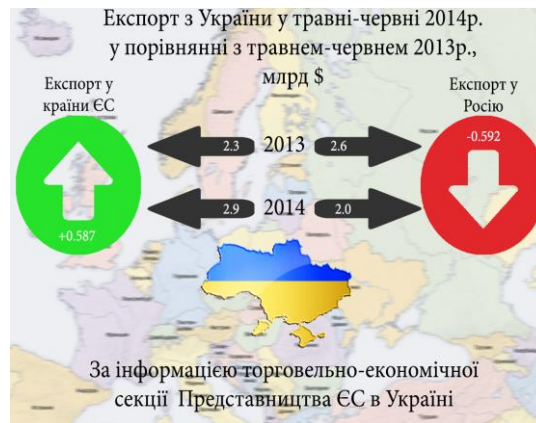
Експорт з України у травні-червні 2014р. у порівнянні з травнем-червнем 2013р., млрд $

Експорт у країни ЄС

Експорт у Росію

-0.592

2.3

2013

2.6

2.9

2014

2.0

+0.587

За інформацією торговельно-економічної секції Представництва ЄС в Україні